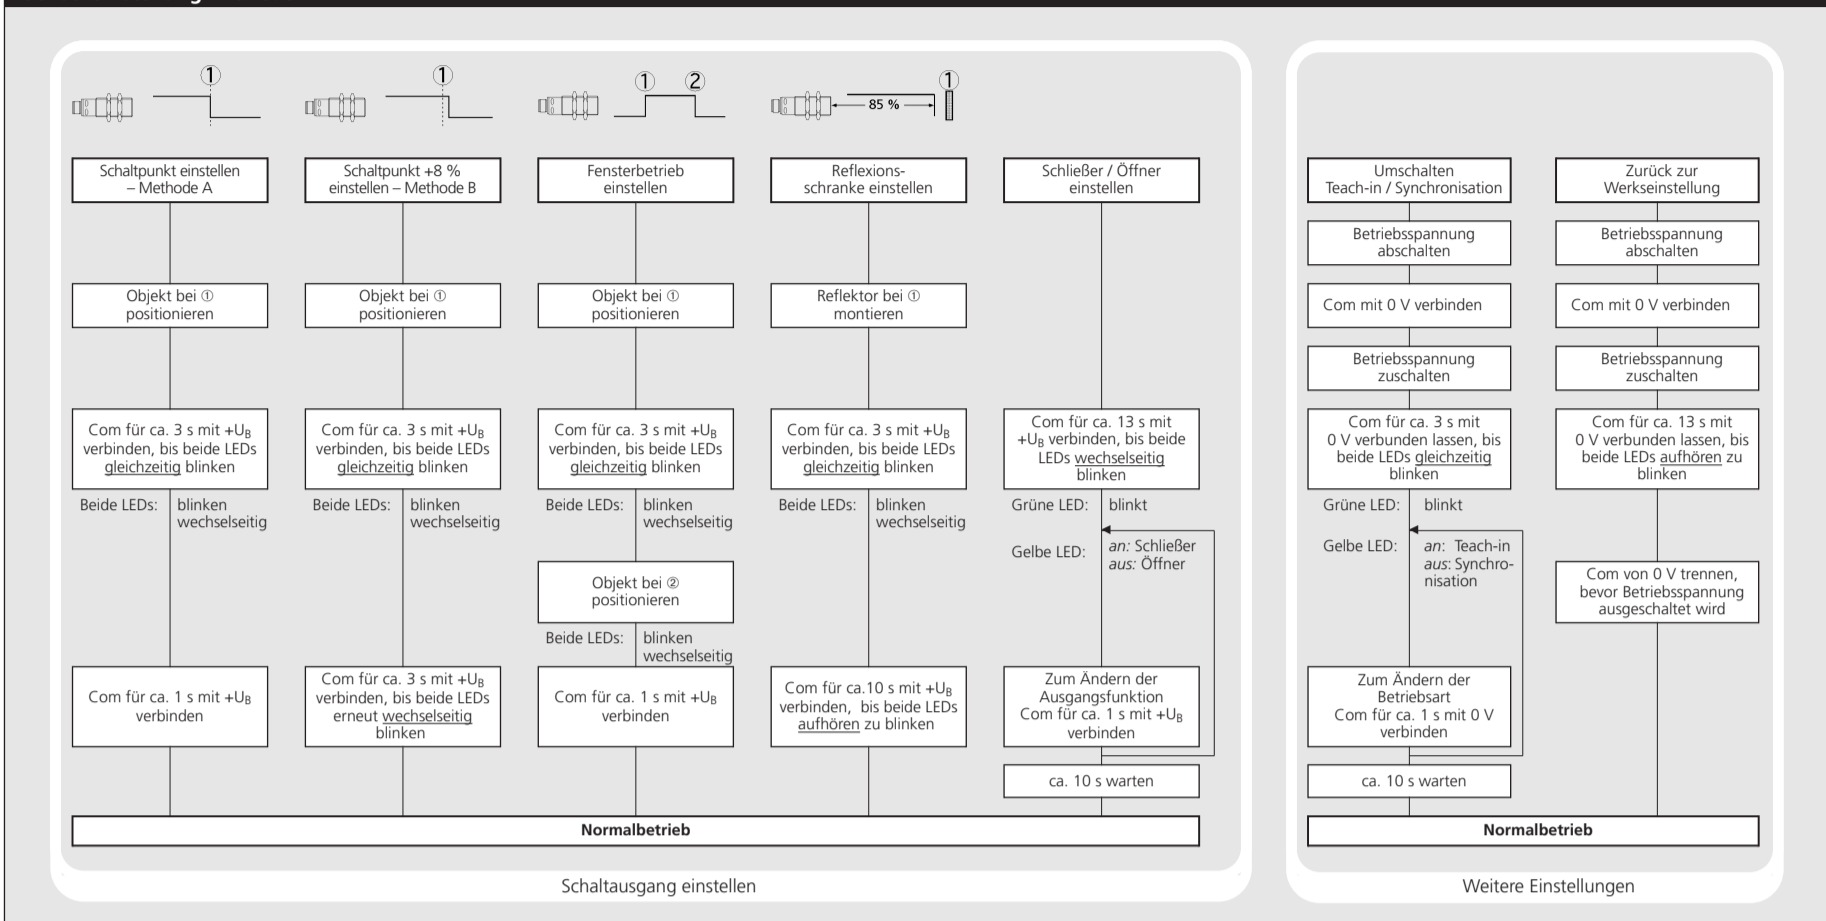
①

①

① ②

85 % ①

Schaltpunkt einstellen – Methode A

Objekt bei ① positionieren

Com für ca. 3 s mit $+U_B$ verbinden, bis beide LEDs gleichzeitig blinken

Beide LEDs: blinken wechselseitig

Com für ca. 1 s mit $+U_B$ verbinden

Schaltpunkt +8 % einstellen – Methode B

Objekt bei ① positionieren

Com für ca. 3 s mit $+U_B$ verbinden, bis beide LEDs gleichzeitig blinken

Beide LEDs: blinken wechselseitig

Com für ca. 3 s mit $+U_B$ verbinden, bis beide LEDs erneut wechselseitig blinken

Fensterbetrieb einstellen

Objekt bei ① positionieren

Com für ca. 3 s mit $+U_B$ verbinden, bis beide LEDs gleichzeitig blinken

Beide LEDs: blinken wechselseitig

Objekt bei ② positionieren

Beide LEDs: blinken wechselseitig

Com für ca. 1 s mit $+U_B$ verbinden

Reflexions-schranke einstellen

Reflektor bei ① montieren

Com für ca. 3 s mit $+U_B$ verbinden, bis beide LEDs gleichzeitig blinken

Beide LEDs: blinken wechselseitig

Com für ca.10 s mit $+U_B$ verbinden, bis beide LEDs aufhören zu blinken

Schließer / Öffner einstellen

Com für ca. 13 s mit $+U_B$ verbinden, bis beide LEDs wechselseitig blinken

Grüne LED: blinkt

Gelbe LED: an: Schließer aus: Öffner

Zum Ändern der Ausgangsfunktion Com für ca. 1 s mit $+U_B$ verbinden

ca. 10 s warten

Normalbetrieb

Schaltausgang einstellen

Umschalten Teach-in / Synchronisation

Betriebsspannung abschalten

Com mit 0 V verbinden

Betriebsspannung zuschalten

Com für ca. 3 s mit 0 V verbunden lassen, bis beide LEDs gleichzeitig blinken

Grüne LED: blinkt

Gelbe LED: an: Teach-in aus: Synchronisation

Zum Ändern der Betriebsart Com für ca. 1 s mit 0 V verbinden

ca. 10 s warten

Zurück zur Werkseinstellung

Betriebsspannung abschalten

Com mit 0 V verbinden

Betriebsspannung zuschalten

Com für ca. 13 s mit 0 V verbunden lassen, bis beide LEDs aufhören zu blinken

Com von 0 V trennen, bevor Betriebsspannung ausgeschaltet wird

Normalbetrieb

Weitere Einstellungen